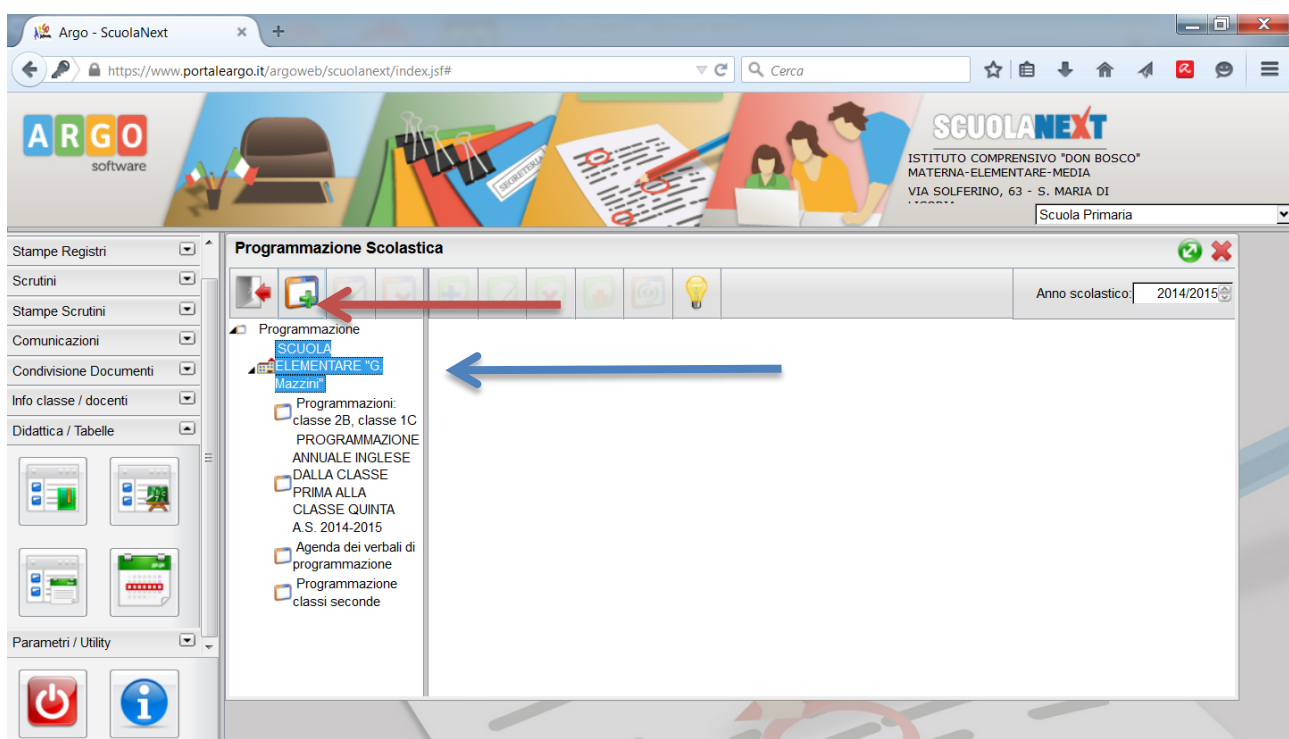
Argo - ScuolaNext ×

https://www.portaleargo.it/argoweb/scuolanext/index.jsf#

Cerca

ARGO software

SEGRETERIA

SCUOLANEXT
ISTITUTO COMPRENSIVO "DON BOSCO"
MATERNA-ELEMENTARE-MEDIA
VIA SOLFERINO, 63 - S. MARIA DI
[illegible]

Scuola Primaria

Stampe Registri
Scrutini
Stampe Scrutini
Comunicazioni
Condivisione Documenti
Info classe / docenti
Didattica / Tabelle
Parametri / Utility

Programmazione Scolastica

Anno scolastico: 2014/2015

Programmazione
SCUOLA ELEMENTARE "G. Mazzini"
Programmazioni: classe 2B, classe 1C
PROGRAMMAZIONE ANNUALE INGLESE DALLA CLASSE PRIMA ALLA CLASSE QUINTA A.S. 2014-2015
Agenda dei verbali di programmazione
Programmazione classi seconde